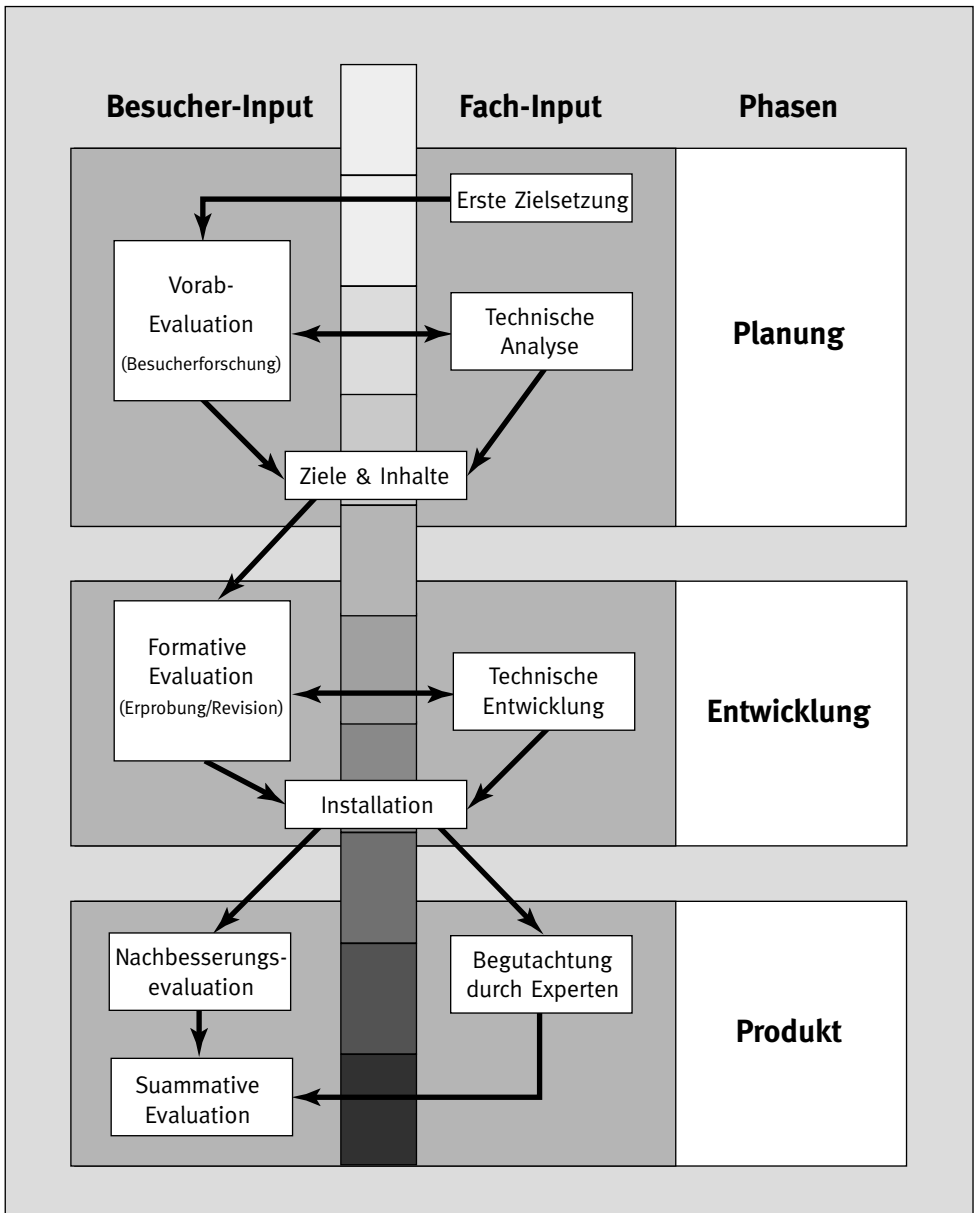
Besucher-Input

Fach-Input

Phasen

Erste Zielsetzung

Vorab-Evaluation (Besucherforschung)

Technische Analyse

Planung

Ziele & Inhalte

Formative Evaluation (Erprobung/Revision)

Technische Entwicklung

Entwicklung

Installation

Nachbesserungsevaluation

Begutachtung durch Experten

Produkt

Suammative Evaluation